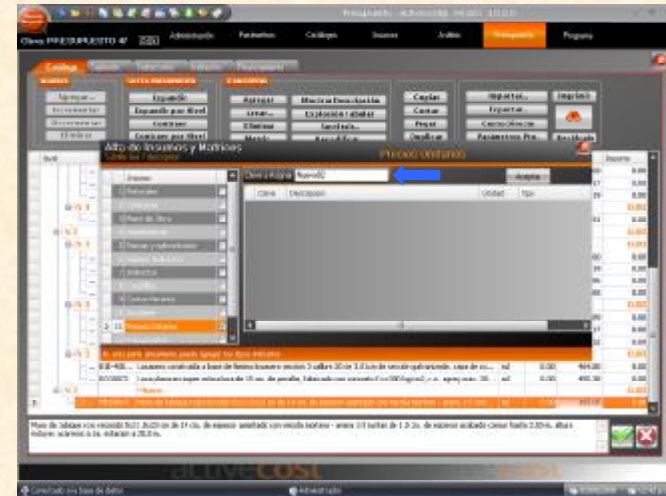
Presupuesto - activecost

Clave: PRESUPUESTO 47

Administración | Parámetros | Catálogos | Insumos | Análisis | Presupuesto | Programa

Catálogo

Agregar... | Incrementar | Decrementar | El máximo

Expandir | Expandir por Nivel | Contraer | Contraer por Nivel

Agregar | Crear... | Eliminar | Mostrar Descripción | Exploración tabular | Sanciones...

Copiar | Cortar | Pegar | Duplicar

Importar... | Exportar... | Importe

Alta de Insumos y Matrices

Precios Unitarios

Clave a Asignar: Nuevo02

Aceptar

Clave | Descripción | Unidad | Tipo

Insumos

Materiales

Mano de Obra

Herramienta

Precios Unitarios

Importe

0.00

0.00

0.00

0.00

0.00

464.00

400.30

Muro de tabique rojo recocido

Conectado a la base de datos

activecost

Administrador